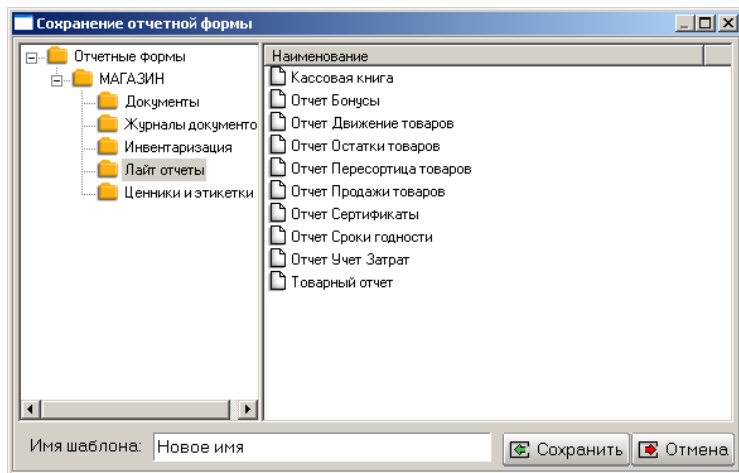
Сохранение отчетной формы

Отчетные формы
МАГАЗИН
Документы
Журналы документо
Инвентаризация
Лайт отчеты
Ценники и этикетки

Наименование
Кассовая книга
Отчет Бонусы
Отчет Движение товаров
Отчет Остатки товаров
Отчет Пересортица товаров
Отчет Продажи товаров
Отчет Сертификаты
Отчет Сроки годности
Отчет Учет Затрат
Товарный отчет

Имя шаблона: Новое имя
Сохранить
Отмена